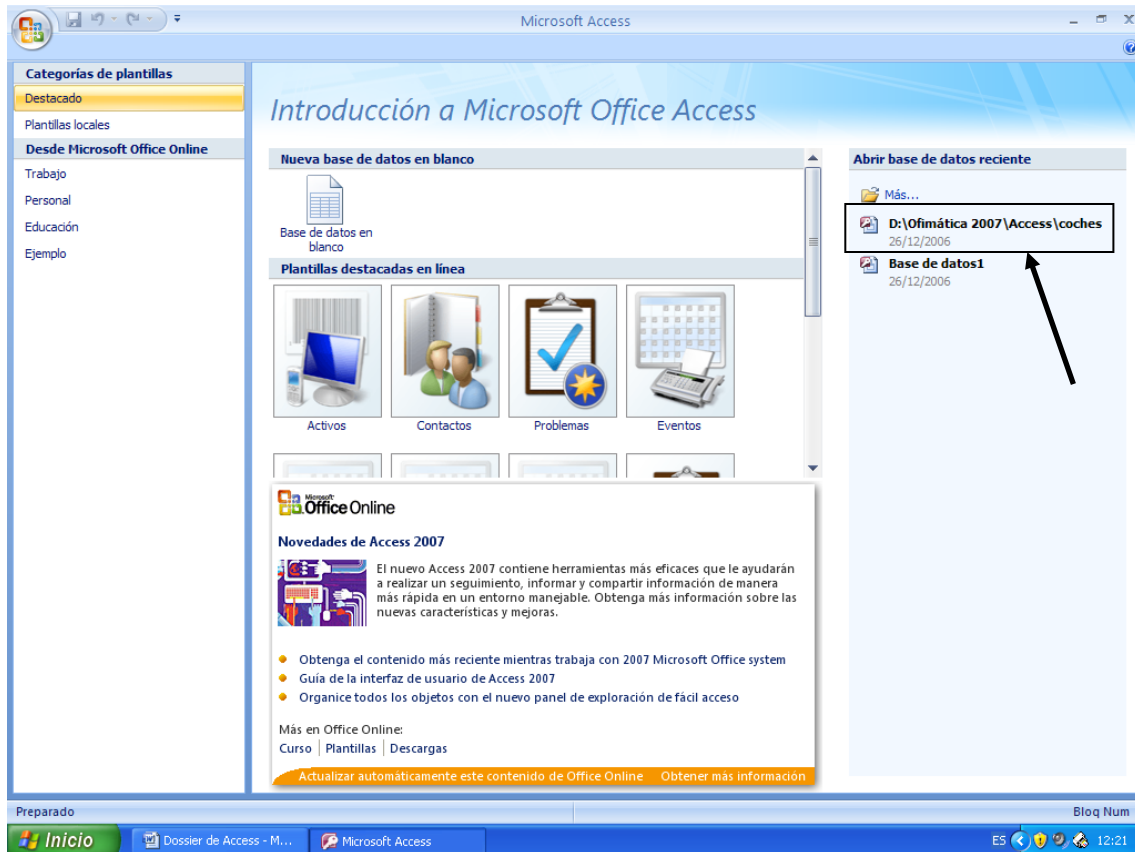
Microsoft Access

Categorías de plantillas
Destacado
Plantillas locales
Desde Microsoft Office Online
Trabajo
Personal
Educación
Ejemplo

Introducción a Microsoft Office Access

Nueva base de datos en blanco
Base de datos en blanco

Plantillas destacadas en línea
Activos
Contactos
Problemas
Eventos

Microsoft Office Online

Novedades de Access 2007

El nuevo Access 2007 contiene herramientas más eficaces que le ayudarán a realizar un seguimiento, informar y compartir información de manera más rápida en un entorno manejable. Obtenga más información sobre las nuevas características y mejoras.

Obtenga el contenido más reciente mientras trabaja con 2007 Microsoft Office system
Guía de la interfaz de usuario de Access 2007
Organice todos los objetos con el nuevo panel de exploración de fácil acceso

Más en Office Online:
Curso | Plantillas | Descargas

Actualizar automáticamente este contenido de Office Online   Obtener más información

Abrir base de datos reciente
Más...
D:\Ofimática 2007\Access\coches
26/12/2006
Base de datos1
26/12/2006

Preparado
Bloq Num

Inicio
Dossier de Access - M...
Microsoft Access
ES
12:21